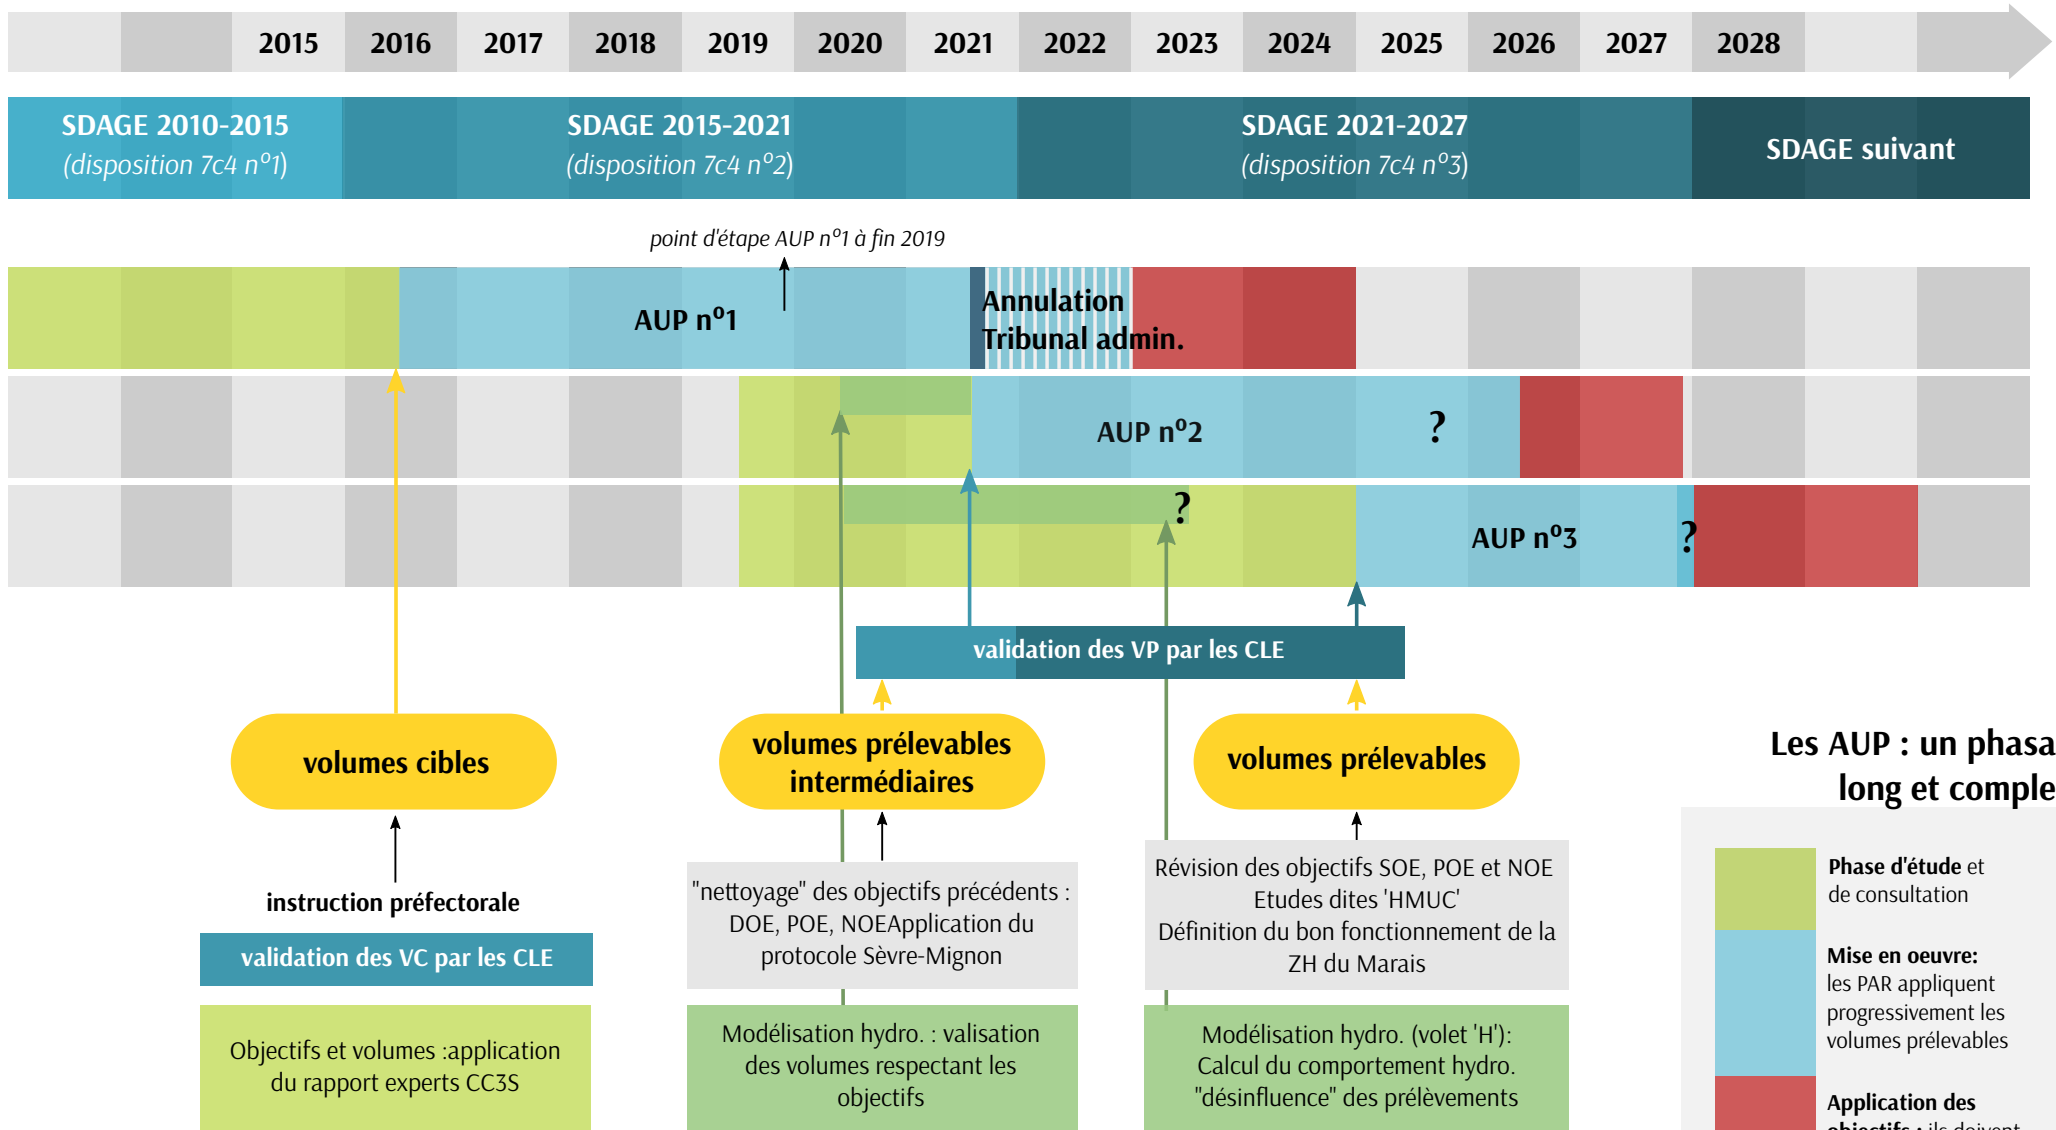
2015 2016 2017 2018 2019 2020 2021 2022 2023 2024 2025 2026 2027 2028

SDAGE 2010-2015
(disposition 7c4 n°1)

SDAGE 2015-2021
(disposition 7c4 n°2)

SDAGE 2021-2027
(disposition 7c4 n°3)

SDAGE suivant

point d'étape AUP n°1 à fin 2019

AUP n°1

Annulation Tribunal admin.

AUP n°2

?

?

AUP n°3

?

validation des VP par les CLE

volumes cibles

volumes prélevables intermédiaires

volumes prélevables

Les AUP : un phasa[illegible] long et comple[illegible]

instruction préfectorale

validation des VC par les CLE

Objectifs et volumes :application du rapport experts CC3S

"nettoyage" des objectifs précédents : DOE, POE, NOEApplication du protocole Sèvre-Mignon

Modélisation hydro. : valisation des volumes respectant les objectifs

Révision des objectifs SOE, POE et NOE
Etudes dites 'HMUC'
Définition du bon fonctionnement de la ZH du Marais

Modélisation hydro. (volet 'H'):
Calcul du comportement hydro.
"désinfluence" des prélèvements

Phase d'étude et de consultation

Mise en oeuvre: les PAR appliquent progressivement les volumes prélevables

Application des objectifs : ils doivent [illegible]